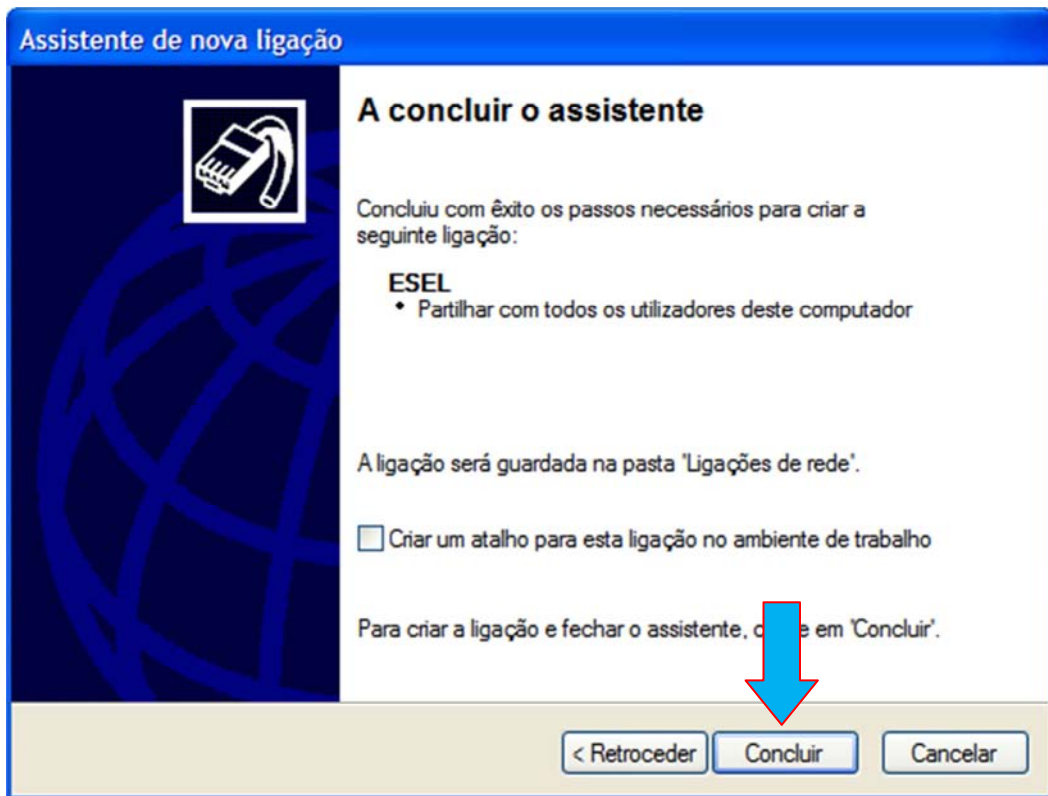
Assistente de nova ligação

A concluir o assistente

Concluiu com êxito os passos necessários para criar a seguinte ligação:

ESEL
• Partilhar com todos os utilizadores deste computador

A ligação será guardada na pasta 'Ligações de rede'.

Criar um atalho para esta ligação no ambiente de trabalho

Para criar a ligação e fechar o assistente, c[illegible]e em 'Concluir'.

< Retroceder
Concluir
Cancelar